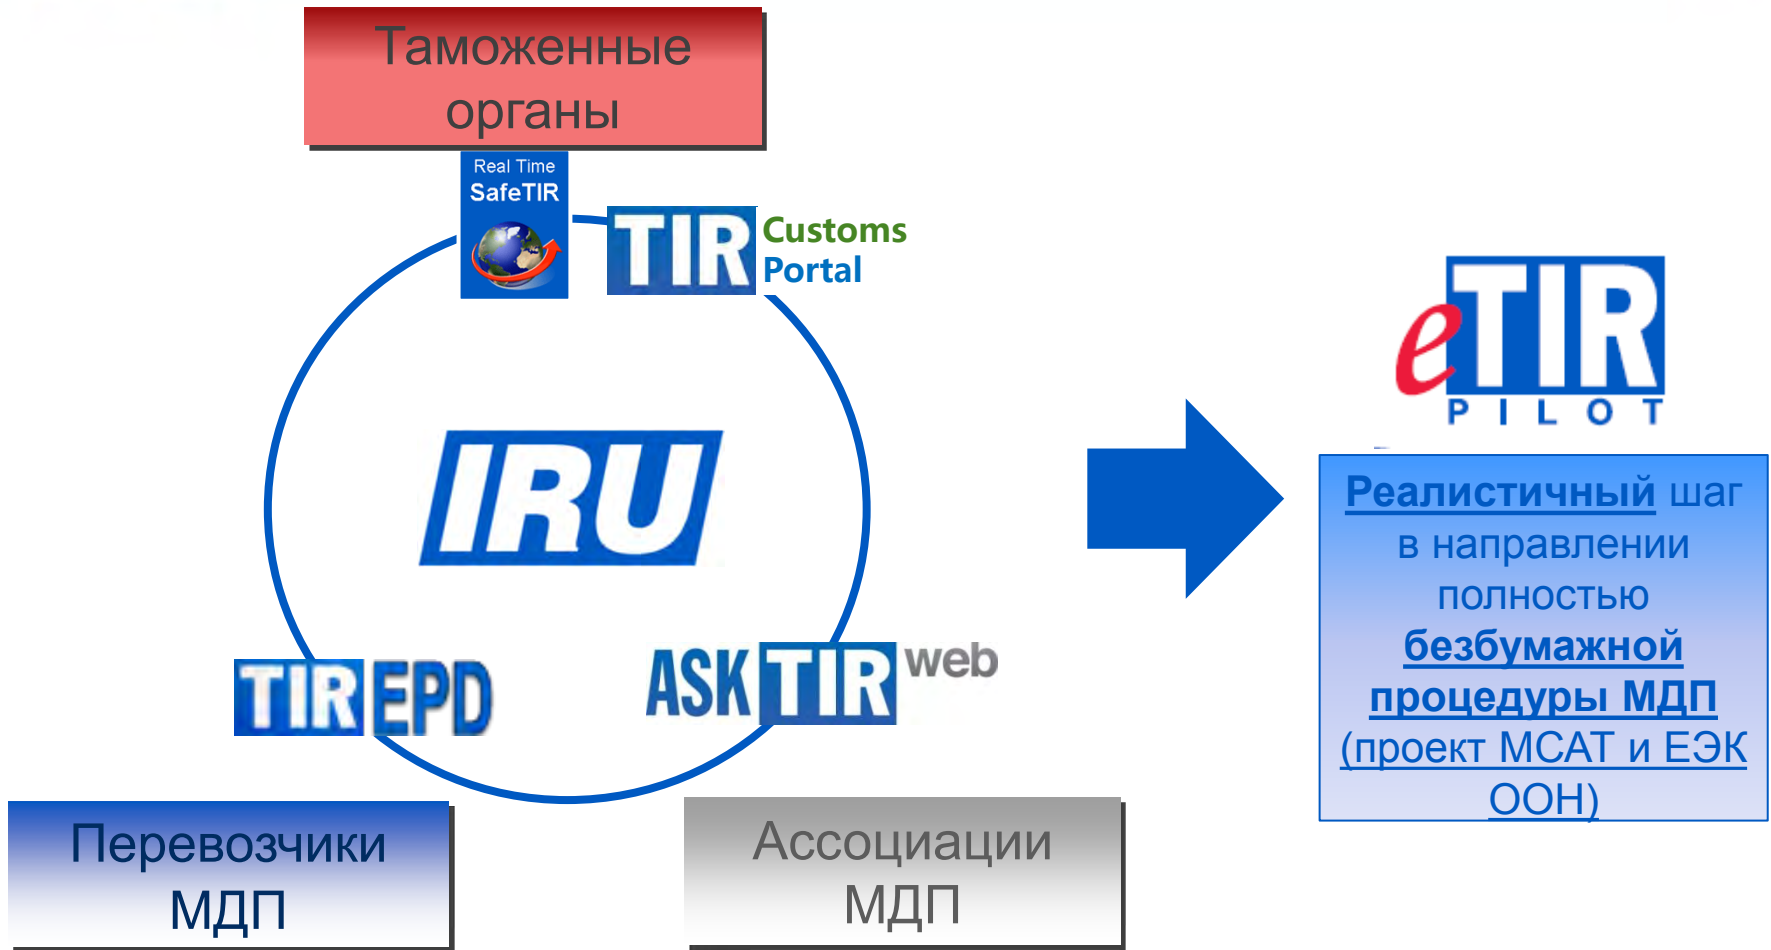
Таможенные органы

Real Time SafeTIR

TIR Customs Portal

IRU

TIR EPD

ASK TIR web

Перевозчики МДП

Ассоциации МДП

eTIR PILOT

Реалистичный шаг в направлении полностью безбумажной процедуры МДП (проект МСАТ и ЕЭК ООН)